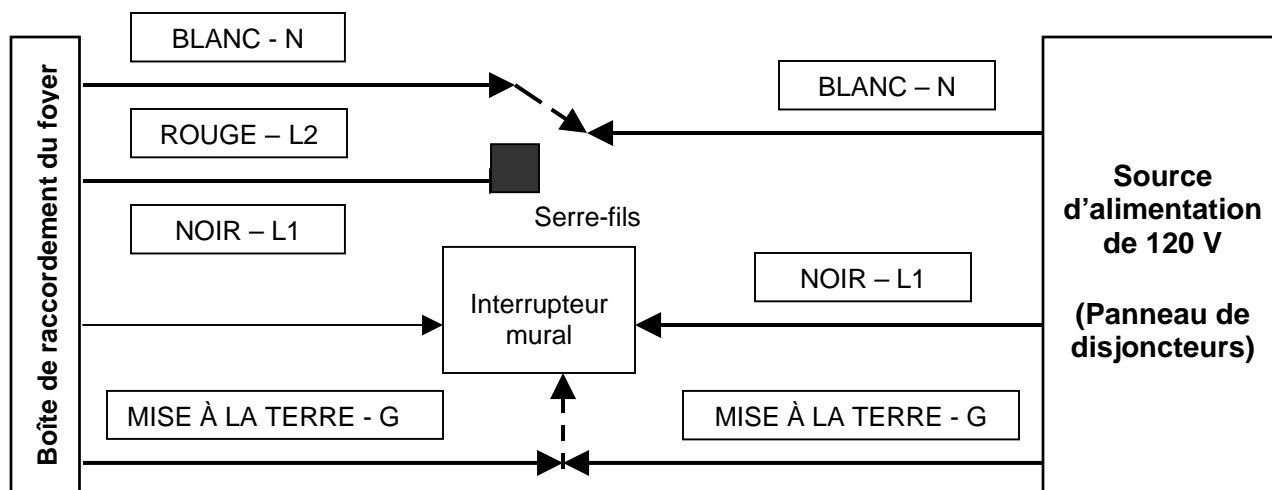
Boîte de raccordement du foyer

BLANC - N

BLANC – N

ROUGE – L2

Serre-fils

NOIR – L1

Interrupteur mural

NOIR – L1

MISE À LA TERRE - G

MISE À LA TERRE - G

Source d'alimentation de 120 V

(Panneau de disjoncteurs)